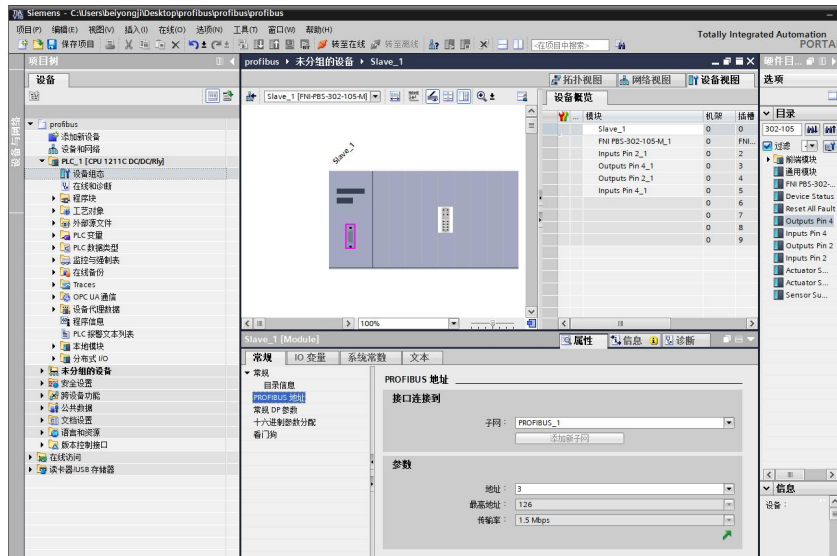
Siemens - C:\Users\beiyongji\Desktop\profibus\profibus\profibus

项目(P) 编辑(E) 视图(V) 插入(I) 在线(O) 选项(N) 工具(T) 窗口(W) 帮助(H)

保存项目 转至在线 转至离线 <在项目中搜索>

Totally Integrated Automation PORTAL

项目树

设备

profibus
添加新设备
设备和网络
PLC_1 [CPU 1211C DC/DC/Rly]
设备组态
在线和诊断
程序块
工艺对象
外部源文件
PLC 变量
PLC 数据类型
监控与强制表
在线备份
Traces
OPC UA 通信
设备代理数据
程序信息
PLC 报警文本列表
本地模块
分布式 I/O
未分组的设备
安全设置
跨设备功能
公共数据
文档设置
语言和资源
版本控制接口
在线访问
读卡器/USB 存储器

profibus ▸ 未分组的设备 ▸ Slave_1

拓扑视图 网络视图 设备视图

Slave_1 [FNI-PBS-302-105-M]

Slave_1

100%

设备概览

| 模块 | 机架 | 插槽 |
|---|---|---|
| Slave_1 | 0 | 0 |
| FNI PBS-302-105-M_1 | 0 | FNI... |
| Inputs Pin 2_1 | 0 | 2 |
| Outputs Pin 4_1 | 0 | 3 |
| Outputs Pin 2_1 | 0 | 4 |
| Inputs Pin 4_1 | 0 | 5 |
| | 0 | 6 |
| | 0 | 7 |
| | 0 | 8 |
| | 0 | 9 |

Slave_1 [Module]

属性 信息 诊断

常规 IO 变量 系统常数 文本

常规
目录信息
PROFIBUS 地址
常规 DP 参数
十六进制参数分配
看门狗

PROFIBUS 地址

接口连接到

子网: PROFIBUS_1

添加新子网

参数

地址: 3
最高地址: 126
传输率: 1.5 Mbps

硬件目...

选项

目录

302-105

过滤

前端模块
通用模块
FNI PBS-302-...
Device Status
Reset All Fault
Outputs Pin 4
Inputs Pin 4
Outputs Pin 2
Inputs Pin 2
Actuator S...
Actuator S...
Sensor Su...

信息

设备: